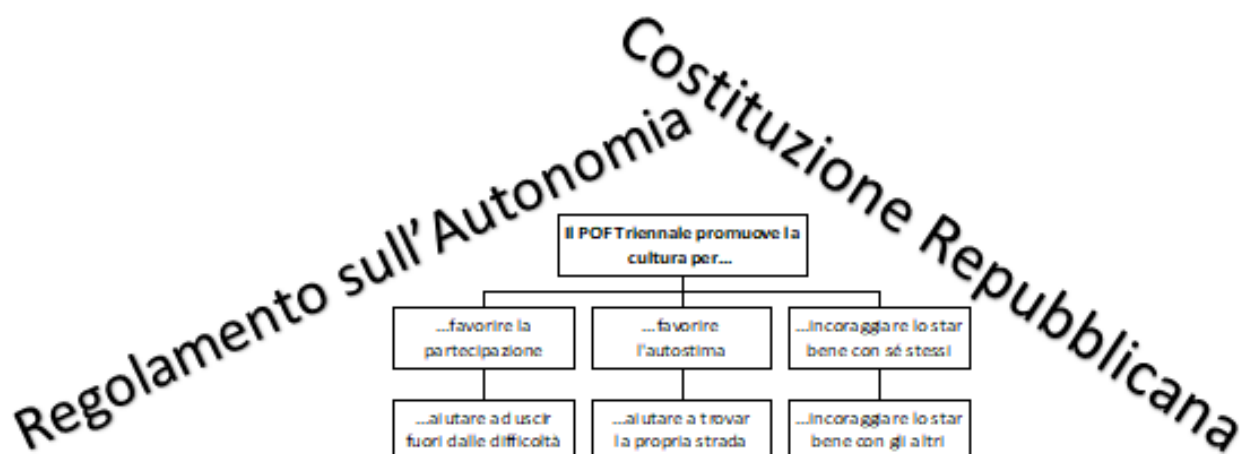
Regolamento sull'Autonomia

Costituzione Repubblicana

Il POF Triennale promuove la cultura per...

...favorire la partecipazione

...favorire l'autostima

...incoraggiare lo star bene con sé stessi

...aiutare ad uscir fuori dalle difficoltà

...aiutare a trovar la propria strada

...incoraggiare lo star bene con gli altri